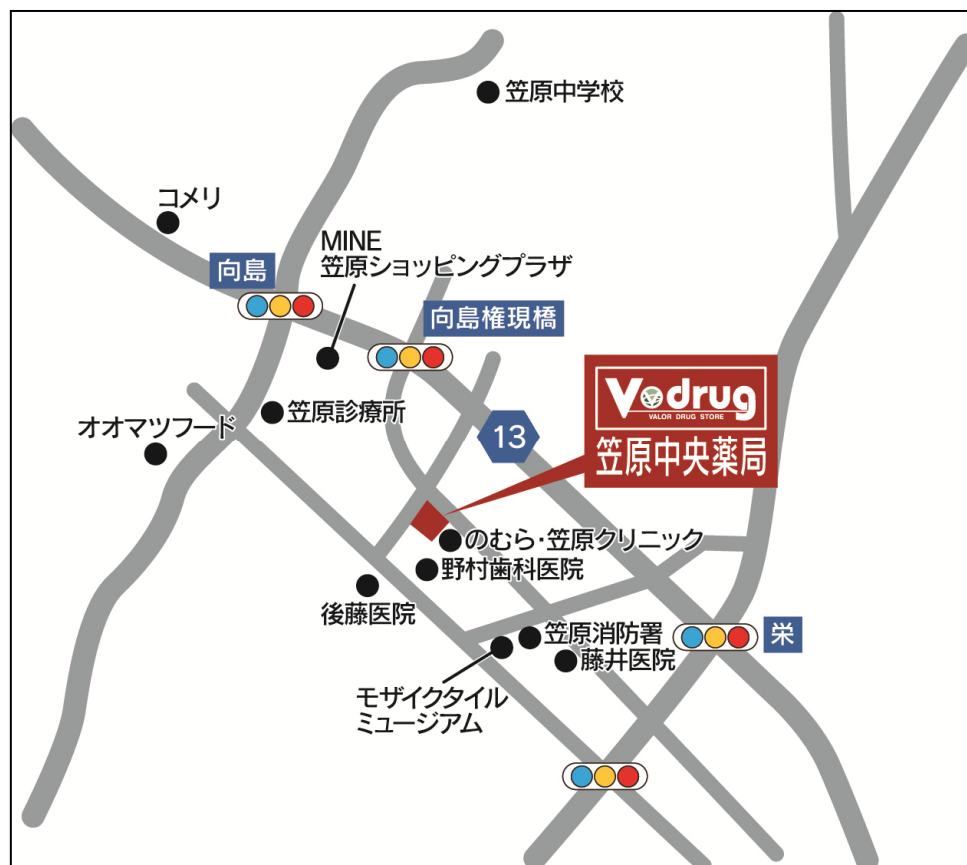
笠原中学校

コメリ

向島

MINE
笠原ショッピングプラザ

向島権現橋

V drug
VALOR DRUG STORE
笠原中央薬局

オオマツフード

笠原診療所

13

のむら・笠原クリニック

野村歯科医院

後藤医院

笠原消防署

藤井医院

栄

モザイクタイル
ミュージアム